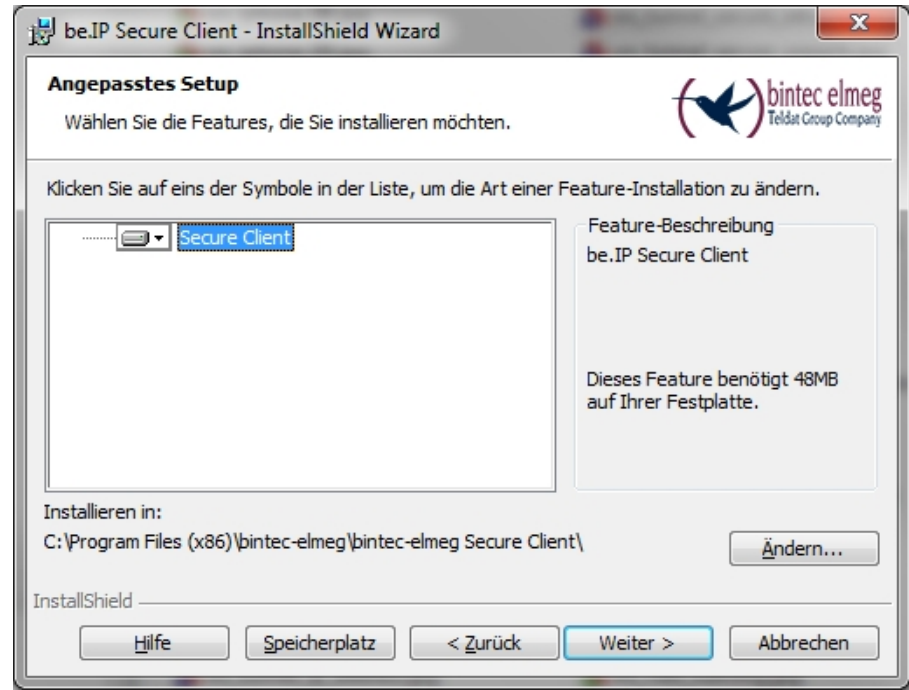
be.IP Secure Client - InstallShield Wizard

Angepasstes Setup

Wählen Sie die Features, die Sie installieren möchten.

bintec elmeg
Teldat Group Company

Klicken Sie auf eins der Symbole in der Liste, um die Art einer Feature-Installation zu ändern.

Secure Client

Feature-Beschreibung

be.IP Secure Client

Dieses Feature benötigt 48MB auf Ihrer Festplatte.

Installieren in:
C:\Program Files (x86)\bintec-elmeg\bintec-elmeg Secure Client\

Ändern...

InstallShield

Hilfe | Speicherplatz | < Zurück | Weiter > | Abbrechen